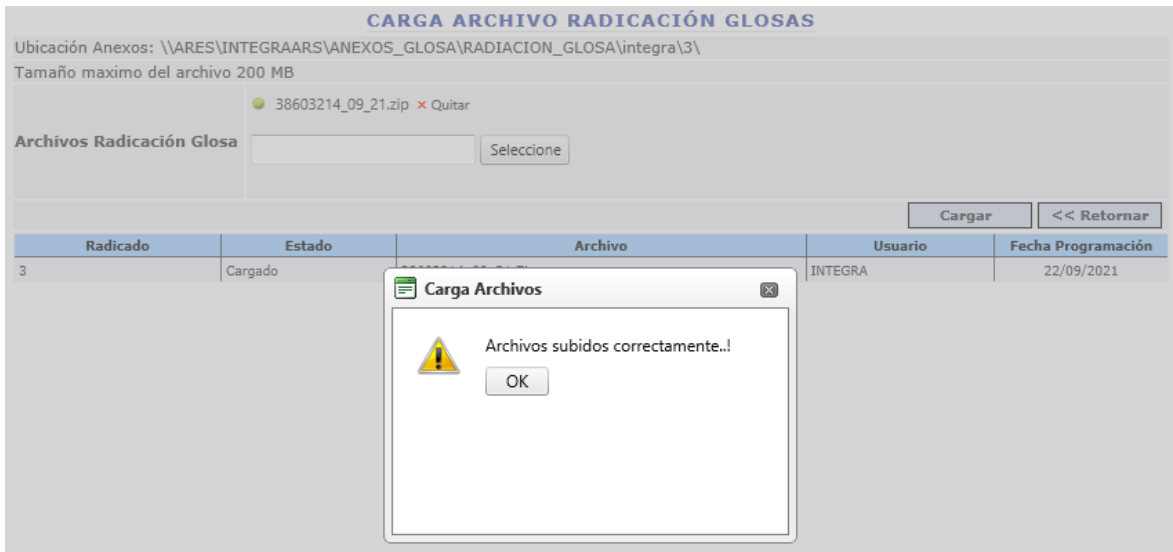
CARGA ARCHIVO RADICACIÓN GLOSAS

Ubicación Anexos: \\ARES\INTEGRAARS\ANEXOS_GLOSA\RADIACION_GLOSA\integra\3\

Tamaño maximo del archivo 200 MB

Archivos Radicación Glosa

38603214_09_21.zip × Quitar

Seleccione

Cargar

<< Retornar

| Radicado | Estado | Archivo | Usuario | Fecha Programación |
|---|---|---|---|---|
| 3 | Cargado | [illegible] | INTEGRA | 22/09/2021 |

Carga Archivos

Archivos subidos correctamente..!

OK